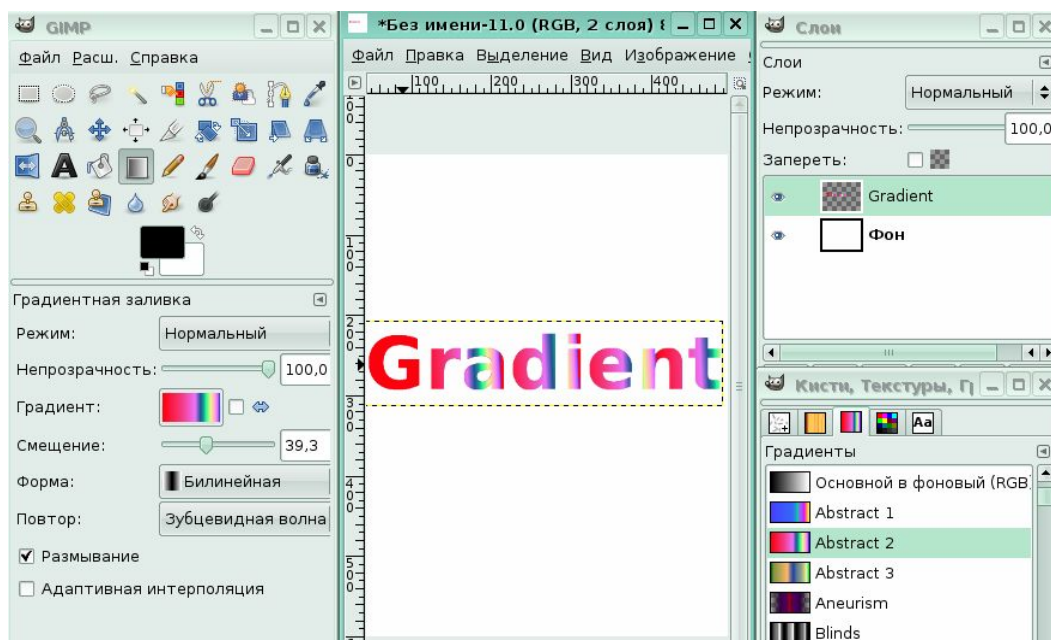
GIMP

Файл Расш. Справка

Градиентная заливка

Режим: Нормальный

Непрозрачность: 100,0

Градиент:

Смещение: 39,3

Форма: Билинейная

Повтор: Зубцевидная волна

☑ Размывание

☐ Адаптивная интерполяция

*Без имени-11.0 (RGB, 2 слоя) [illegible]

Файл Правка Выделение Вид Изображение

100 200 300 400

0 1 2 3 4 5

Gradient

Слои

Слои

Режим: Нормальный

Непрозрачность: 100,0

Запереть:

Gradient

Фон

Кисти, Текстуры, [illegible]

Aa

Градиенты

Основной в фоновый (RGB)

Abstract 1

Abstract 2

Abstract 3

Aneurism

Blinds